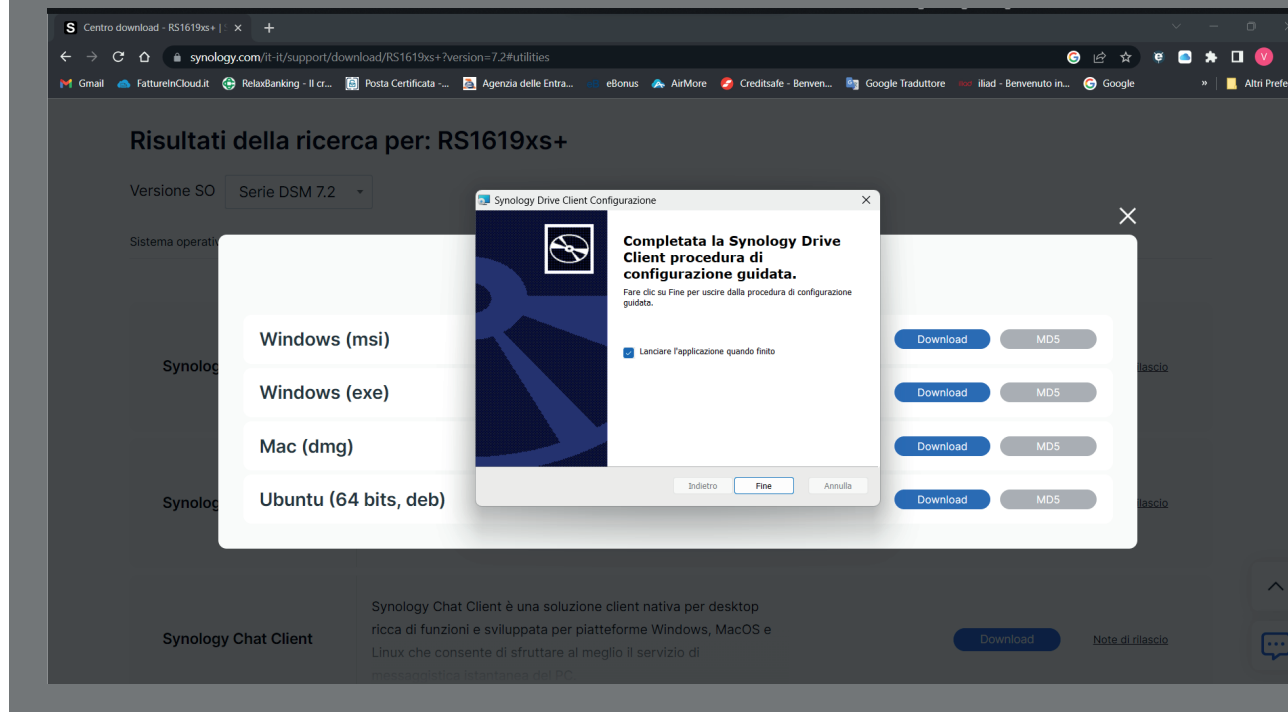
Centro download - RS1619xs+ | ×

synology.com/it-it/support/download/RS1619xs+?version=7.2#utilities

Gmail FattureInCloud.it RelaxBanking - Il cr... Posta Certificata -... Agenzia delle Entra... eBonus AirMore Creditsafe - Benven... Google Traduttore iliad - Benvenuto in... Google » Altri Prefe

Risultati della ricerca per: RS1619xs+

Versione SO Serie DSM 7.2

Sistema operativ

Synolog

Synolog

Windows (msi) Download MD5

Windows (exe) Download MD5

Mac (dmg) Download MD5

Ubuntu (64 bits, deb) Download MD5

lascio

lascio

Synology Drive Client Configurazione

Completata la Synology Drive Client procedura di configurazione guidata.

Fare clic su Fine per uscire dalla procedura di configurazione guidata.

Lanciare l'applicazione quando finito

Indietro Fine Annulla

Synology Chat Client

Synology Chat Client è una soluzione client nativa per desktop ricca di funzioni e sviluppata per piatteforme Windows, MacOS e Linux che consente di sfruttare al meglio il servizio di messaggistica istantanea del PC

Download Note di rilascio